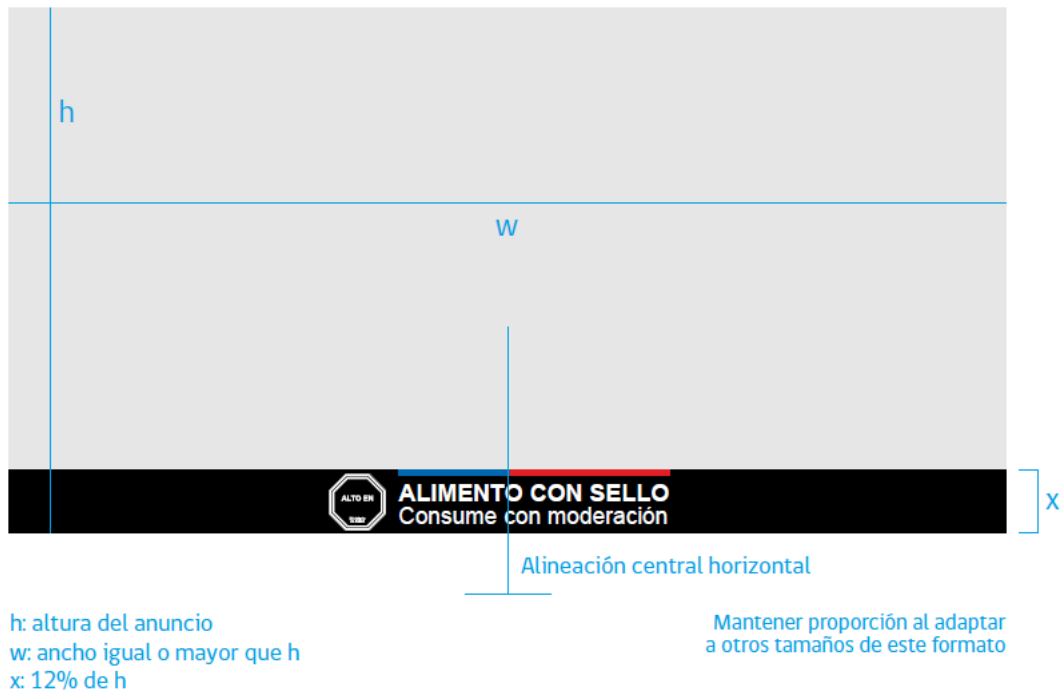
h

w

ALTO EN

ALIMENTO CON SELLO
Consume con moderación

x

Alineación central horizontal

h: altura del anuncio
w: ancho igual o mayor que h
x: 12% de h

Mantener proporción al adaptar a otros tamaños de este formato